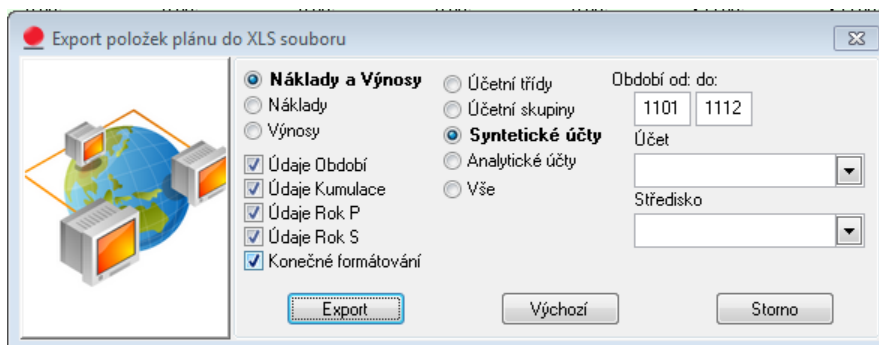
Export položek plánu do XLS souboru

Náklady a Výnosy
Náklady
Výnosy

Účetní třídy
Účetní skupiny
Syntetické účty
Analytické účty
Vše

Období od: do:
1101
1112

Účet

Středisko

Údaje Období
Údaje Kumulace
Údaje Rok P
Údaje Rok S
Konečné formátování

Export
Výchozí
Storno